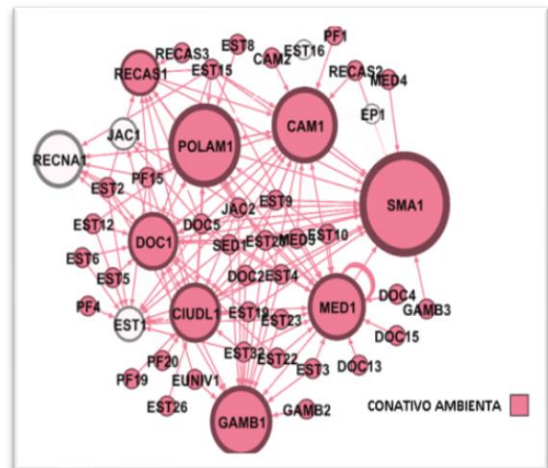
RECAS3
EST8
PF1
EST16
CAM2
RECAS1
EST15
RECAS2
MED4
JAC1
CAM1
EP1
RECNA1
POLAM1
PF15
EST2
JAC2
EST9
SMA1
EST12
DOC1
DOC5
SED1
EST21
MED5
EST10
EST6
EST5
DOC2
EST4
PF4
EST1
CIUDL1
EST13
EST23
MED1
DOC4
GAMB3
EST32
DOC15
PF20
EST22
EST3
DOC13
PF19
EUNIV1
EST26
GAMB2
GAMB1
CONATIVO AMBIENTA